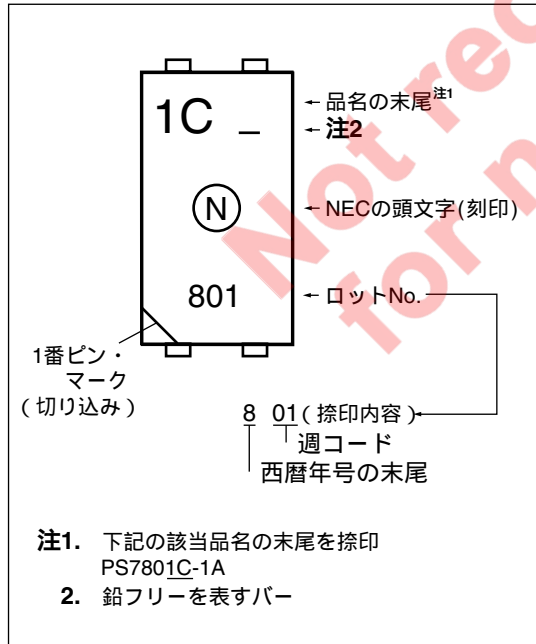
1C _

品名の末尾$^{注1}$

注2

N

NECの頭文字(刻印)

801

ロットNo.

1番ピン・マーク(切り込み)

8 01(捺印内容)

週コード

西暦年号の末尾

Not rec for n

注1. 下記の該当品名の末尾を捺印
PS7801C-1A

2. 鉛フリーを表すバー